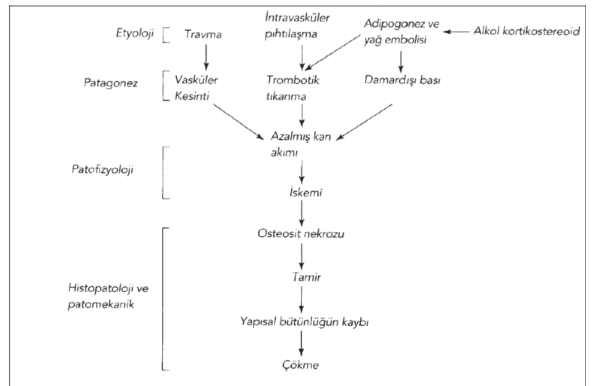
Etyoloji
Travma
İntravasküler pıhtılaşma
Adipogonez ve yağ embolisi
Alkol kortikostereoid

Patagonez
Vasküler Kesinti
Trombotik tıkanma
Damardışı bası

Azalmış kan akımı

Patofizyoloji
İskemi

Histopatoloji ve patomekanik
Osteosit nekrozu
Tamir
Yapısal bütünlüğün kaybı
Çökme